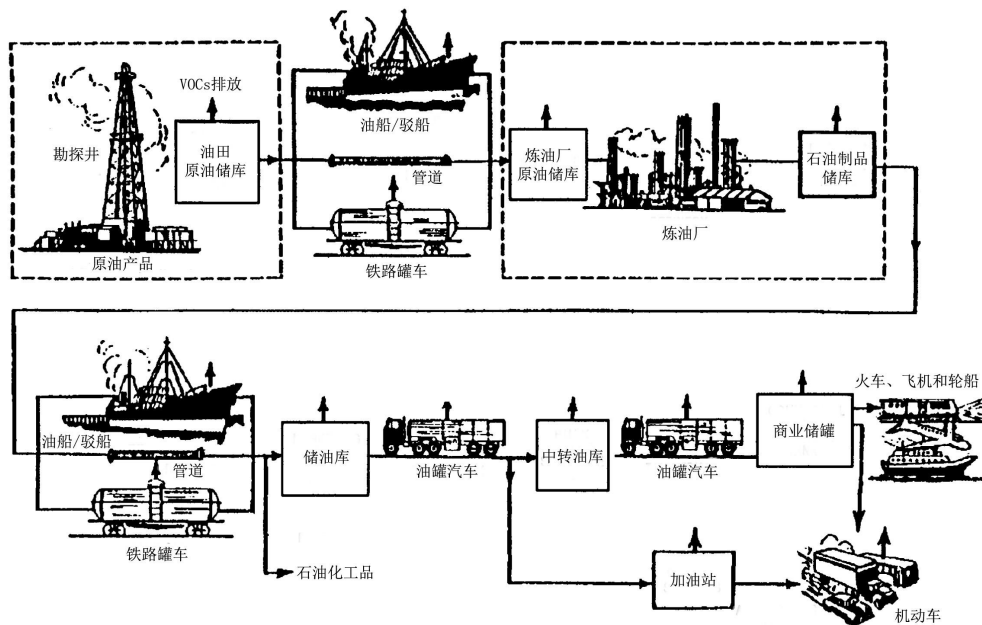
VOCs排放

勘探井

油田
原油储库

原油产品

油船/驳船

管道

铁路罐车

炼油厂
原油储库

炼油厂

石油制品
储库

油船/驳船

管道

铁路罐车

储油库

石油化工品

油罐汽车

中转油库

油罐汽车

商业储罐

火车、飞机和轮船

加油站

机动车